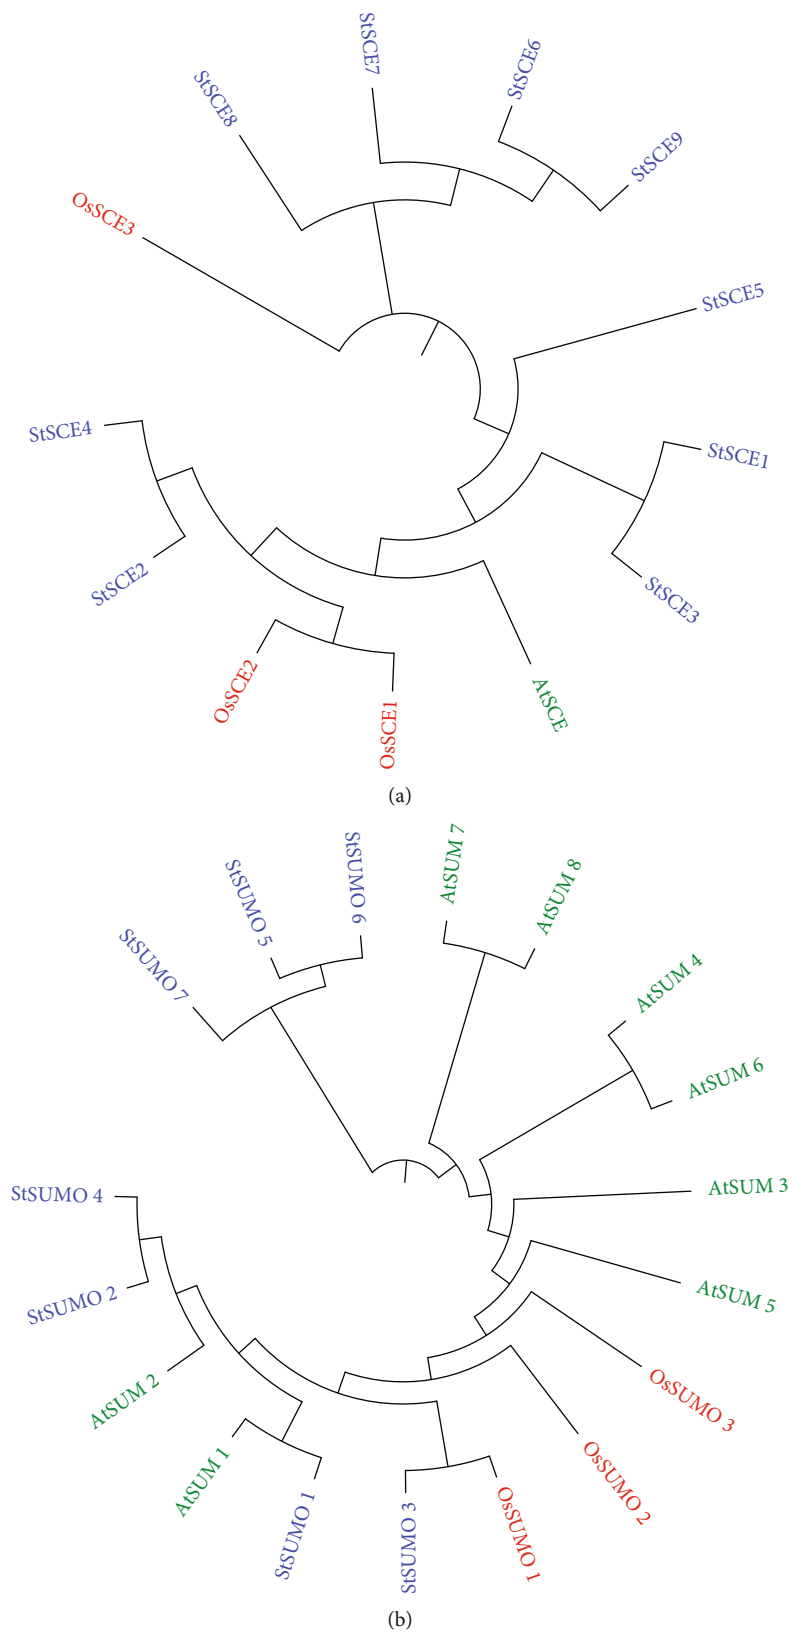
StSCE7
StSCE6
StSCE8
StSCE9
OsSCE3
StSCE5
StSCE4
StSCE1
StSCE2
StSCE3
OsSCE2
OsSCE1
AtSCE
(a)
StSUMO 6
AtSUM 7
StSUMO 5
AtSUM 8
StSUMO 7
AtSUM 4
AtSUM 6
AtSUM 3
StSUMO 4
StSUMO 2
AtSUM 5
OsSUMO 3
AtSUM 2
OsSUMO 2
AtSUM 1
StSUMO 1
StSUMO 3
OsSUMO 1
(b)